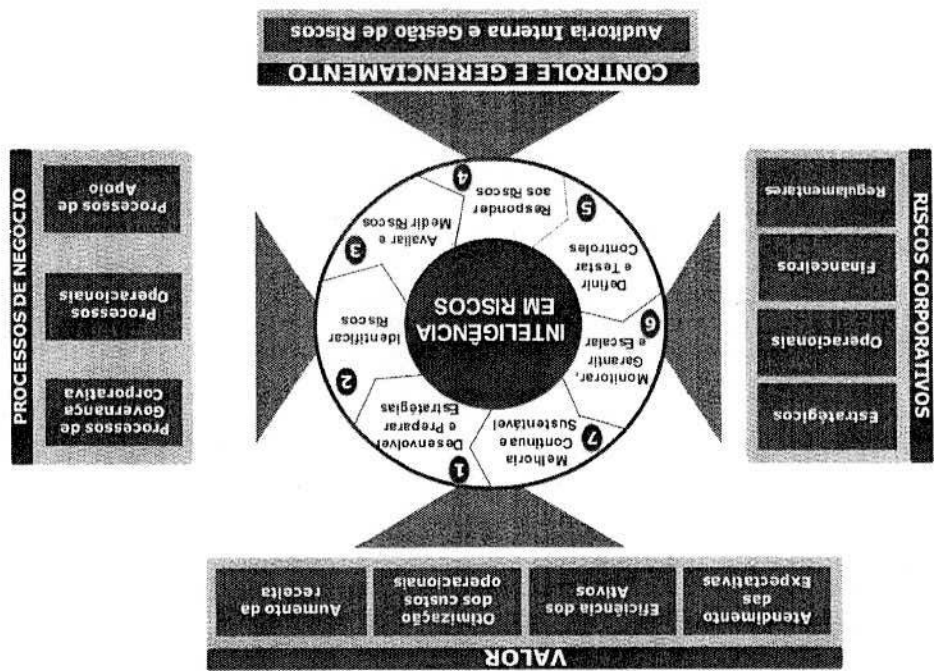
VALOR

Atendimento das Expectativas

Eficiência dos Ativos

Otimização dos custos operacionais

Aumento da receita

RISCOS CORPORATIVOS

Estratégicos

Operacionais

Financeiros

Regulamentares

CONTROLE E GERENCIAMENTO

Auditoria Interna e Gestão de Riscos

PROCESSOS DE NEGÓCIO

Processos de Governança Corporativa

Processos Operacionais

Processos de Apoio

INTELIGÊNCIA EM RISCOS

1 Desenvolver e Preparar Estratégias

2 Identificar Riscos

3 Avaliar e Medir Riscos

4 Responder aos Riscos

5 Definir e Testar Controles

6 Monitorar, Garantir e Escalar

7 Melhoria Contínua e Sustentável